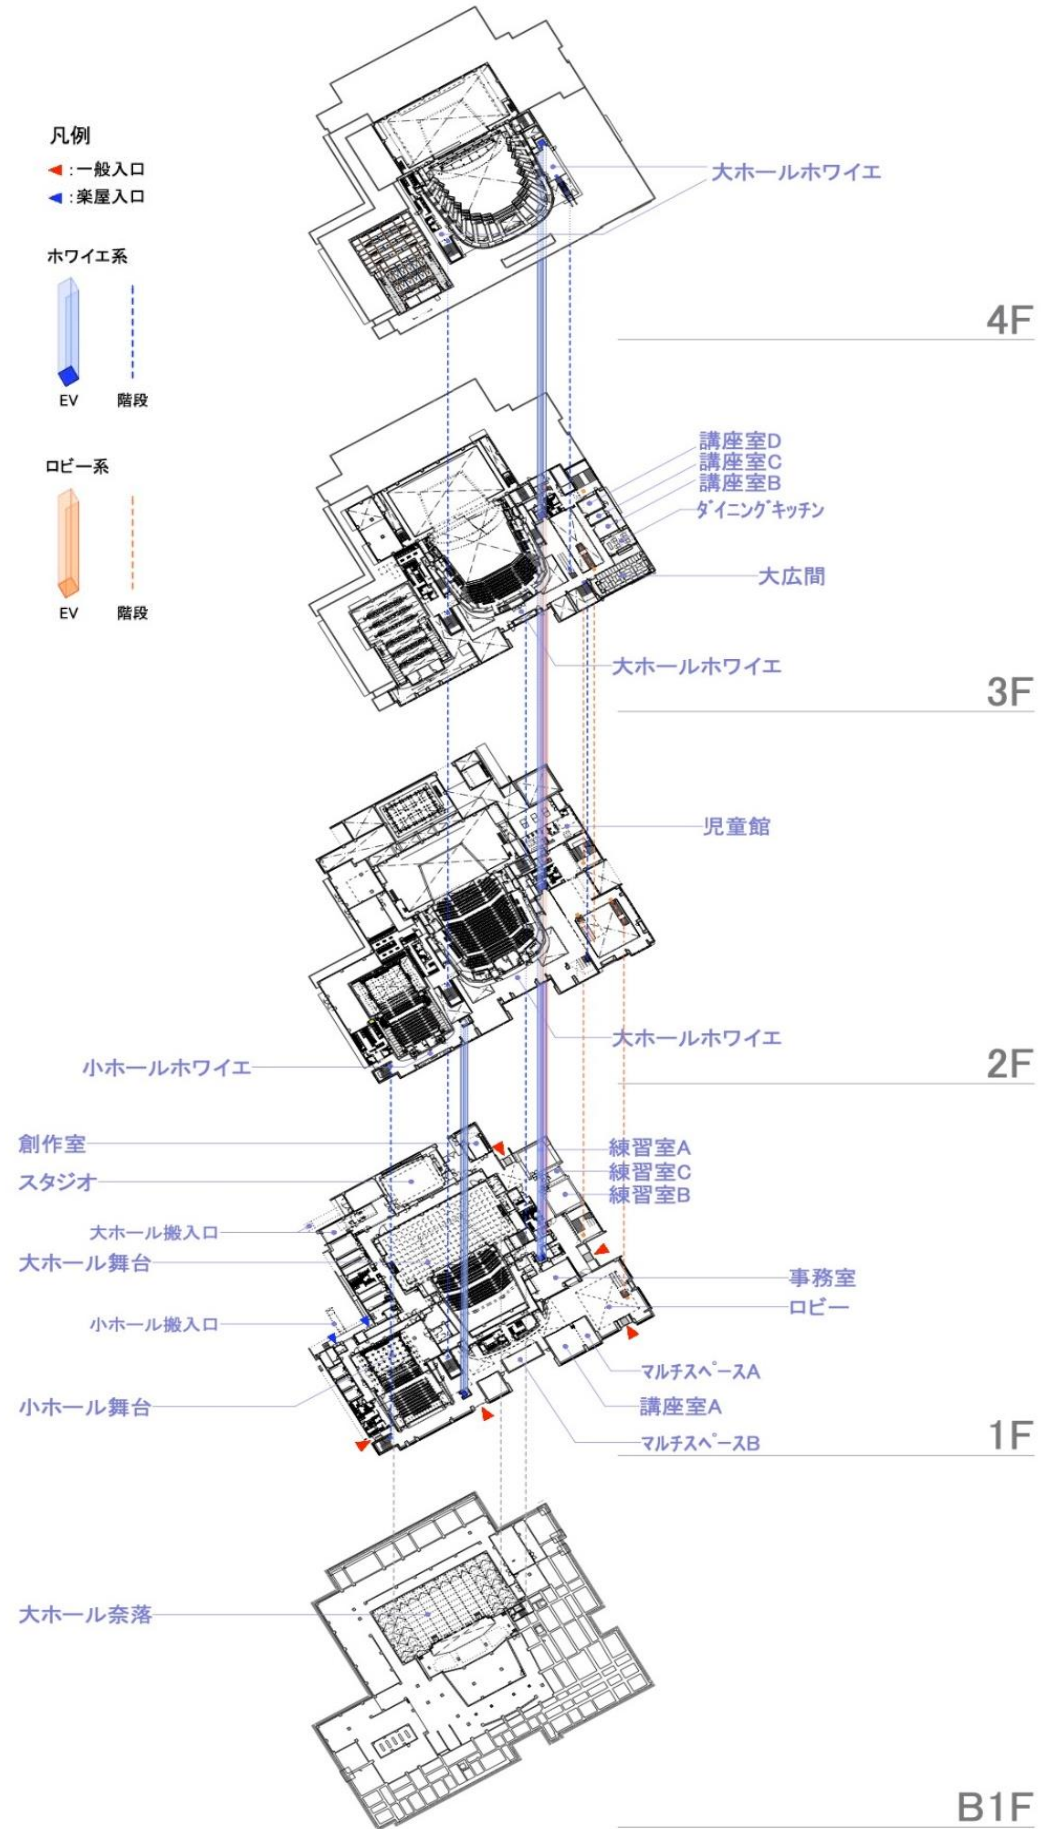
凡例
:一般入口
:楽屋入口

ホワイエ系
EV 階段

ロビー系
EV 階段

大ホールホワイエ
4F

講座室D
講座室C
講座室B
ダイニングキッチン
大広間
大ホールホワイエ
3F

児童館
大ホールホワイエ
小ホールホワイエ
2F

創作室
スタジオ
大ホール搬入口
大ホール舞台
小ホール搬入口
小ホール舞台
練習室A
練習室C
練習室B
事務室
ロビー
マルチスペースA
講座室A
マルチスペースB
1F

大ホール奈落
B1F